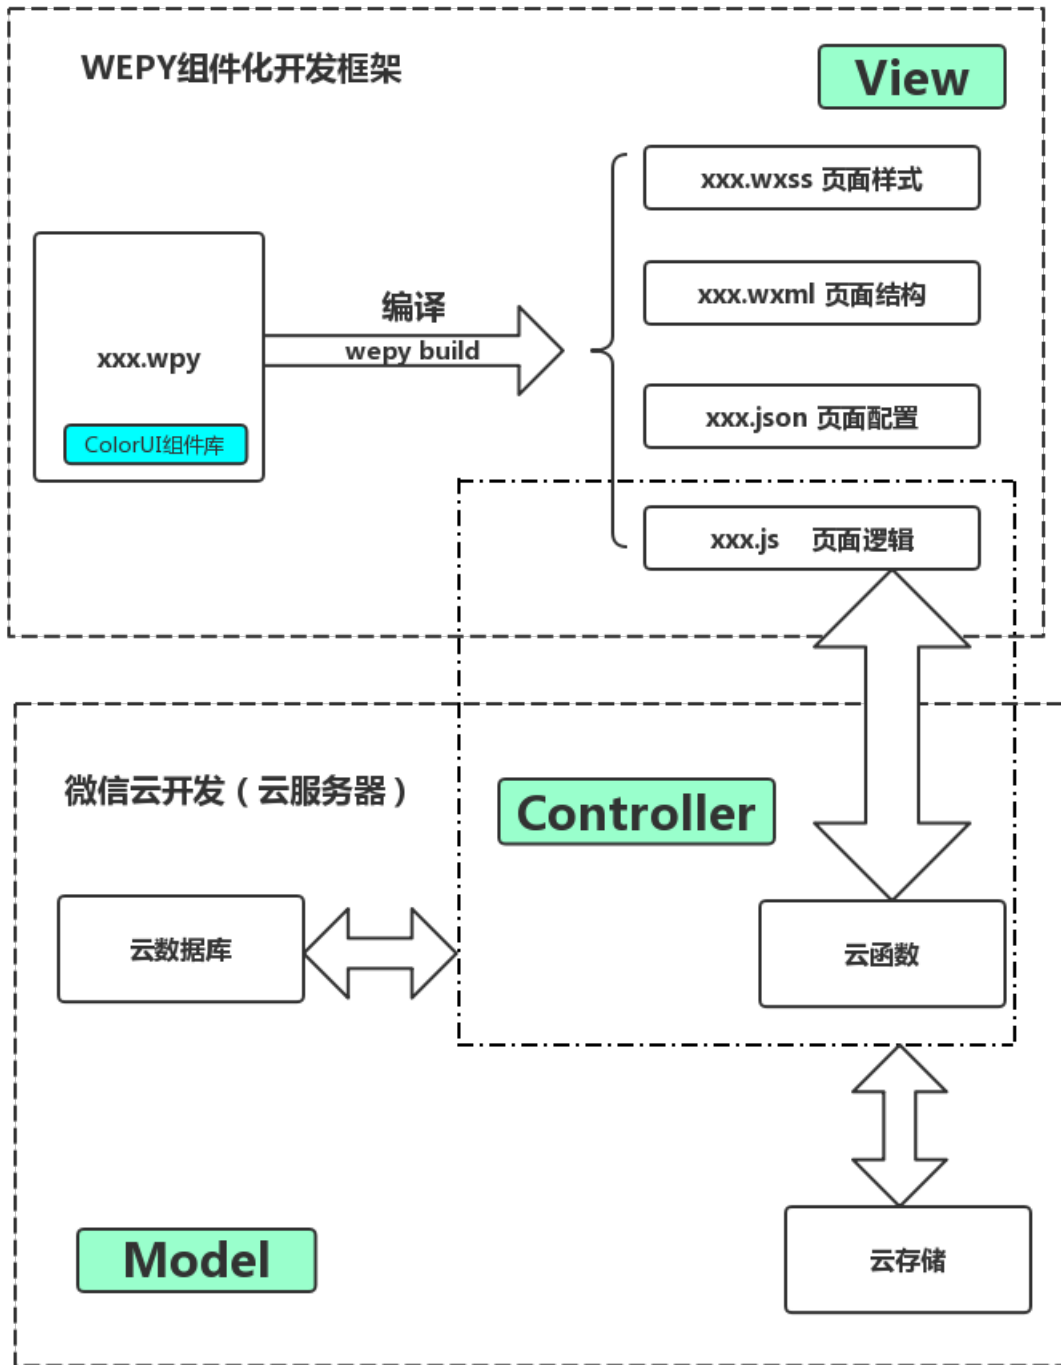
WEPY组件化开发框架

View

xxx.wpy

ColorUI组件库

编译

wepy build

xxx.wxss 页面样式

xxx.wxml 页面结构

xxx.json 页面配置

xxx.js 页面逻辑

微信云开发（云服务器）

Controller

云数据库

云函数

云存储

Model